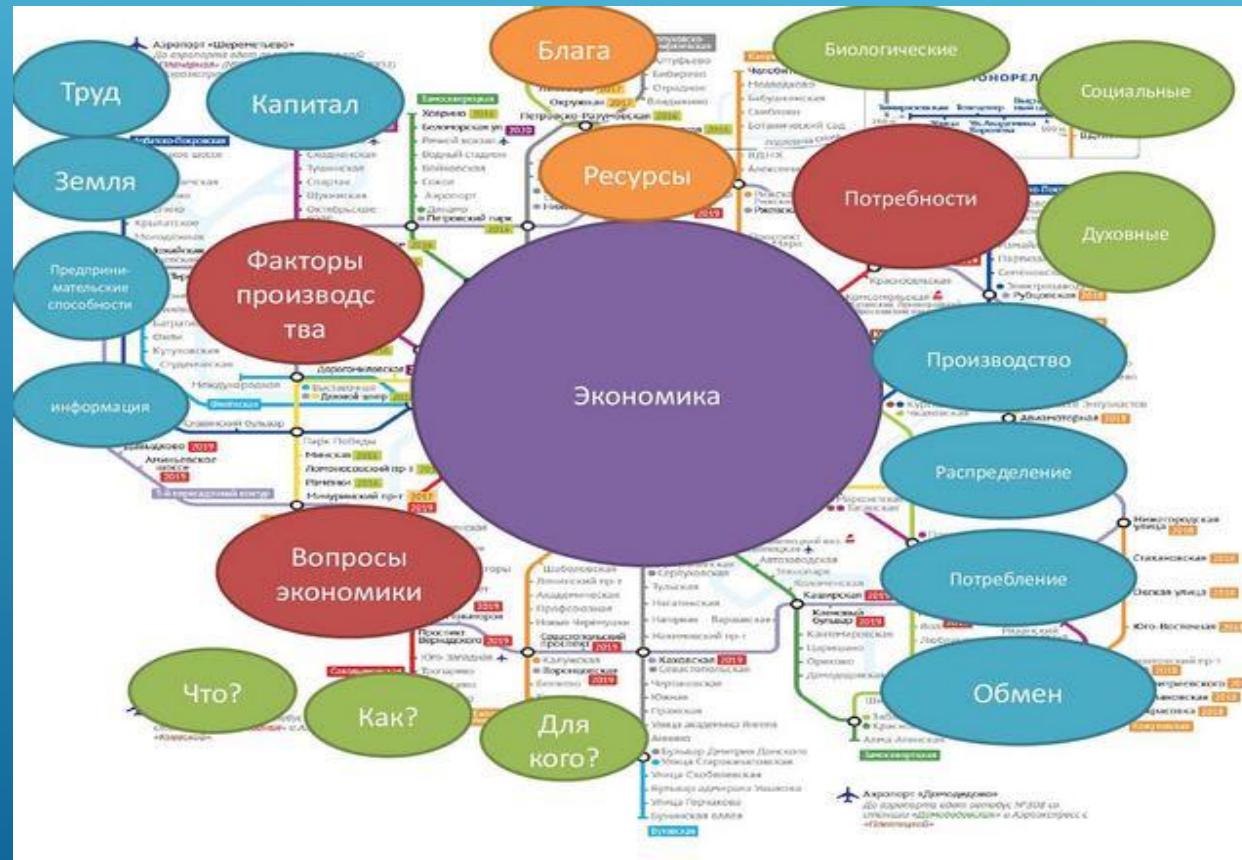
Блага

Биологические

Социальные

Труд

Капитал

Земля

Ресурсы

Потребности

Духовные

Предприни-мательские способности

Факторы производства

Экономика

Производство

информация

Распределение

Вопросы экономики

Потребление

Обмен

Что?

Как?

Для кого?

Аэропорт «Шереметьево»

Аэропорт «Домодедово»